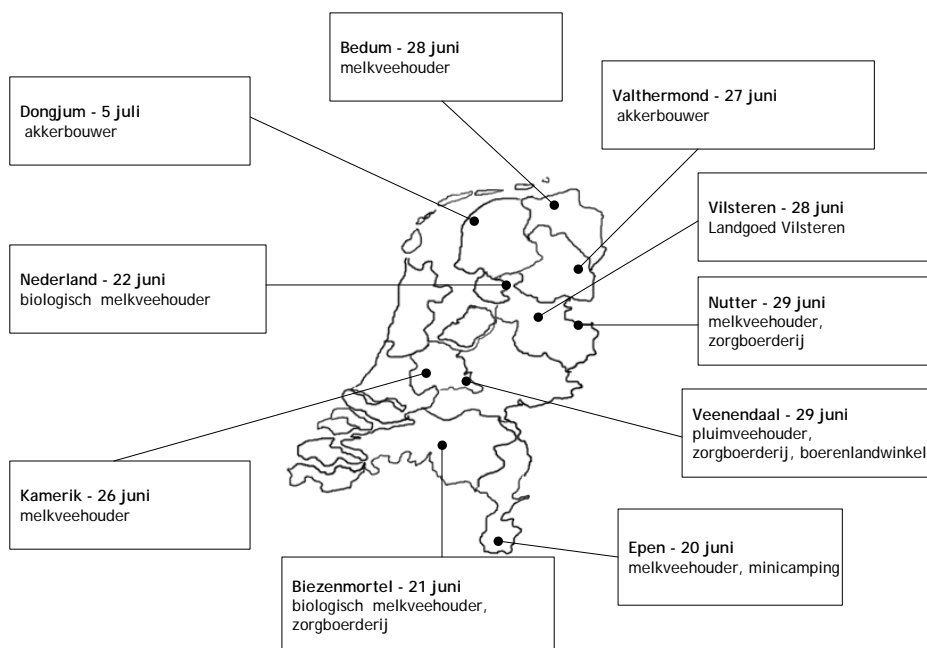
Bedum - 28 juni
melkveehouder

Dongjum - 5 juli
akkerbouwer

Valthermond - 27 juni
akkerbouwer

Vilsteren - 28 juni
Landgoed Vilsteren

Nederland - 22 juni
biologisch melkveehouder

Nutter - 29 juni
melkveehouder, zorgboerderij

Veenendaal - 29 juni
pluimveehouder, zorgboerderij, boerenlandwinkel

Kamerik - 26 juni
melkveehouder

Epen - 20 juni
melkveehouder, minicamping

Biezenmortel - 21 juni
biologisch melkveehouder, zorgboerderij